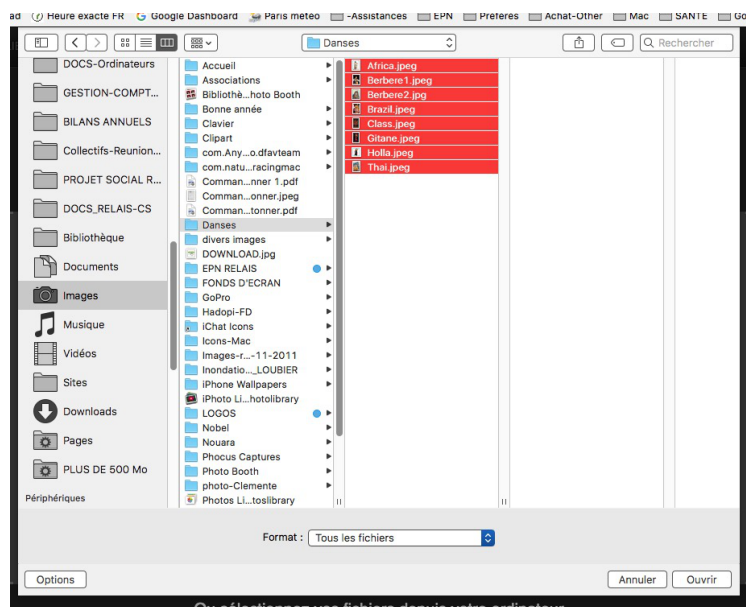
ad Heure exacte FR Google Dashboard Paris meteo -Assistances EPN Preferes Achat-Other Mac SANTE Go

Danses

Rechercher

DOCS-Ordinateurs
GESTION-COMPT...
BILANS ANNUELS
Collectifs-Reunion...
PROJET SOCIAL R...
DOCS_RELAIS-CS
Bibliothèque
Documents
Images
Musique
Vidéos
Sites
Downloads
Pages
PLUS DE 500 Mo
Périphériques

Accueil
Associations
Bibliothè...hoto Booth
Bonne année
Clavier
Clipart
com.Any...o.dfavteam
com.natu...racingmac
Comman...nner 1.pdf
Comman...onner.jpeg
Comman...tonner.pdf
Danses
divers images
DOWNLOAD.jpg
EPN RELAIS
FONDS D'ECRAN
GoPro
Hadopi-FD
iChat Icons
Icons-Mac
Images-r...-11-2011
Inondatio..._LOUBIER
iPhone Wallpapers
iPhoto Li...hotolibrary
LOGOS
Nobel
Nouara
Phocus Captures
Photo Booth
photo-Clemente
Photos Li...toslibrary

Africa.jpeg
Berbere1.jpeg
Berbere2.jpg
Brazil.jpeg
Class.jpeg
Gitane.jpeg
Holla.jpeg
Thai.jpeg

Format : Tous les fichiers

Options
Annuler
Ouvrir

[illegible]